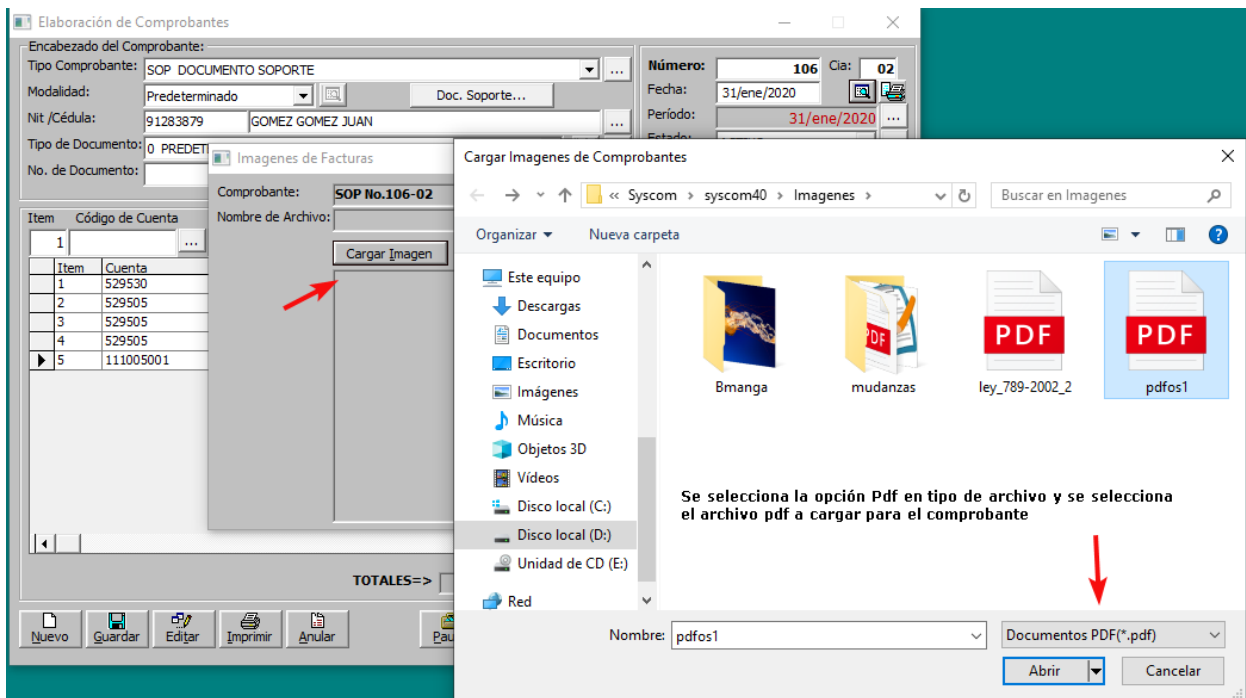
Elaboración de Comprobantes

Encabezado del Comprobante:
Tipo Comprobante: SOP DOCUMENTO SOPORTE ...
Modalidad: Predeterminado
Doc. Soporte...
Nit /Cédula: 91283879 GOMEZ GOMEZ JUAN ...
Tipo de Documento: 0 PREDET
No. de Documento:

Número: 106 Cia: 02
Fecha: 31/ene/2020
Período: 31/ene/2020 ...
Estado:

Item Código de Cuenta
1 ...

| Item | Cuenta |
|---|---|
| 1 | 529530 |
| 2 | 529505 |
| 3 | 529505 |
| 4 | 529505 |
| 5 | 111005001 |

TOTALES=>

Nuevo Guardar Editar Imprimir Anular Pau

Imagenes de Facturas
Comprobante: SOP No.106-02
Nombre de Archivo:
Cargar Imagen

Cargar Imagenes de Comprobantes
« Syscom › syscom40 › Imagenes ›
Buscar en Imagenes
Organizar ▾ Nueva carpeta
Este equipo
Descargas
Documentos
Escritorio
Imágenes
Música
Objetos 3D
Vídeos
Disco local (C:)
Disco local (D:)
Unidad de CD (E:)
Red

Bmanga
PDF
mudanzas
PDF
ley_789-2002_2
PDF
pdfos1

Se selecciona la opción Pdf en tipo de archivo y se selecciona el archivo pdf a cargar para el comprobante

Nombre: pdfos1
Documentos PDF(*.pdf)
Abrir Cancelar